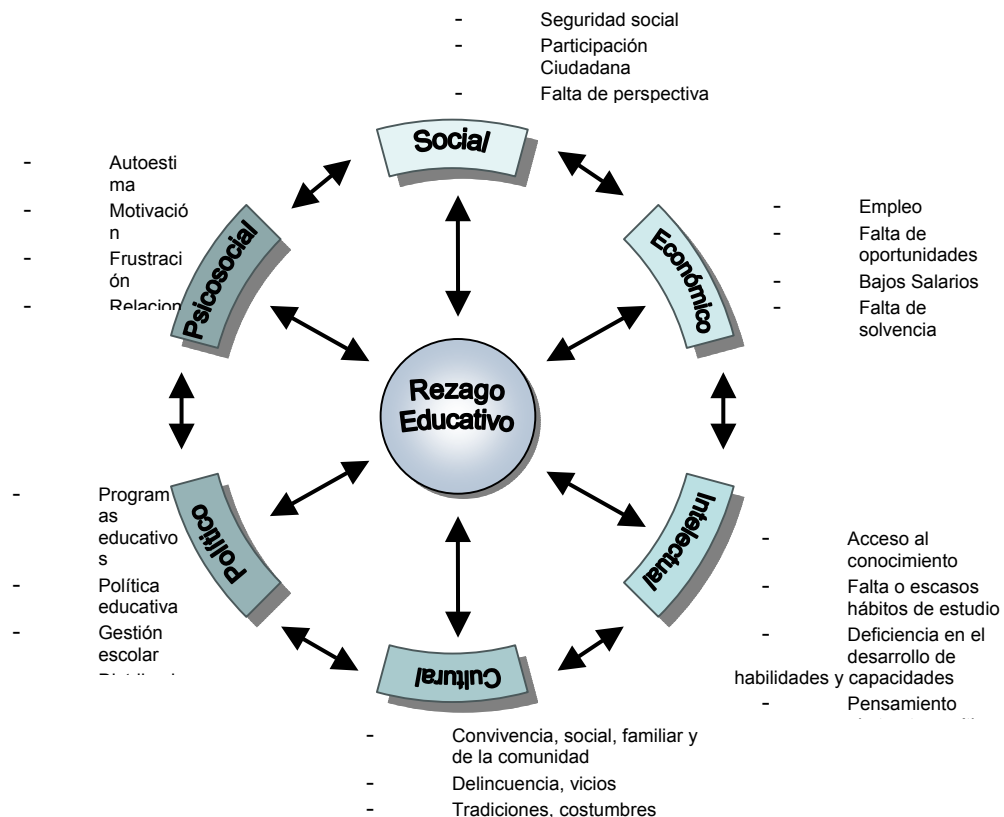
- Seguridad social
- Participación Ciudadana
- Falta de perspectiva

Social

- Autoestima
- Motivación
- Frustración
- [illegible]

Psicosocial

- Empleo
- Falta de oportunidades
- Bajos Salarios
- Falta de solvencia

Económico

Rezago Educativo

- Programas educativos
- Política educativa
- Gestión escolar
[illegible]

Político

Intelectual

- Acceso al conocimiento
- Falta o escasos hábitos de estudio
- Deficiencia en el desarrollo de habilidades y capacidades
- Pensamiento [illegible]

Cultural

- Convivencia, social, familiar y de la comunidad
- Delincuencia, vicios
- Tradiciones, costumbres